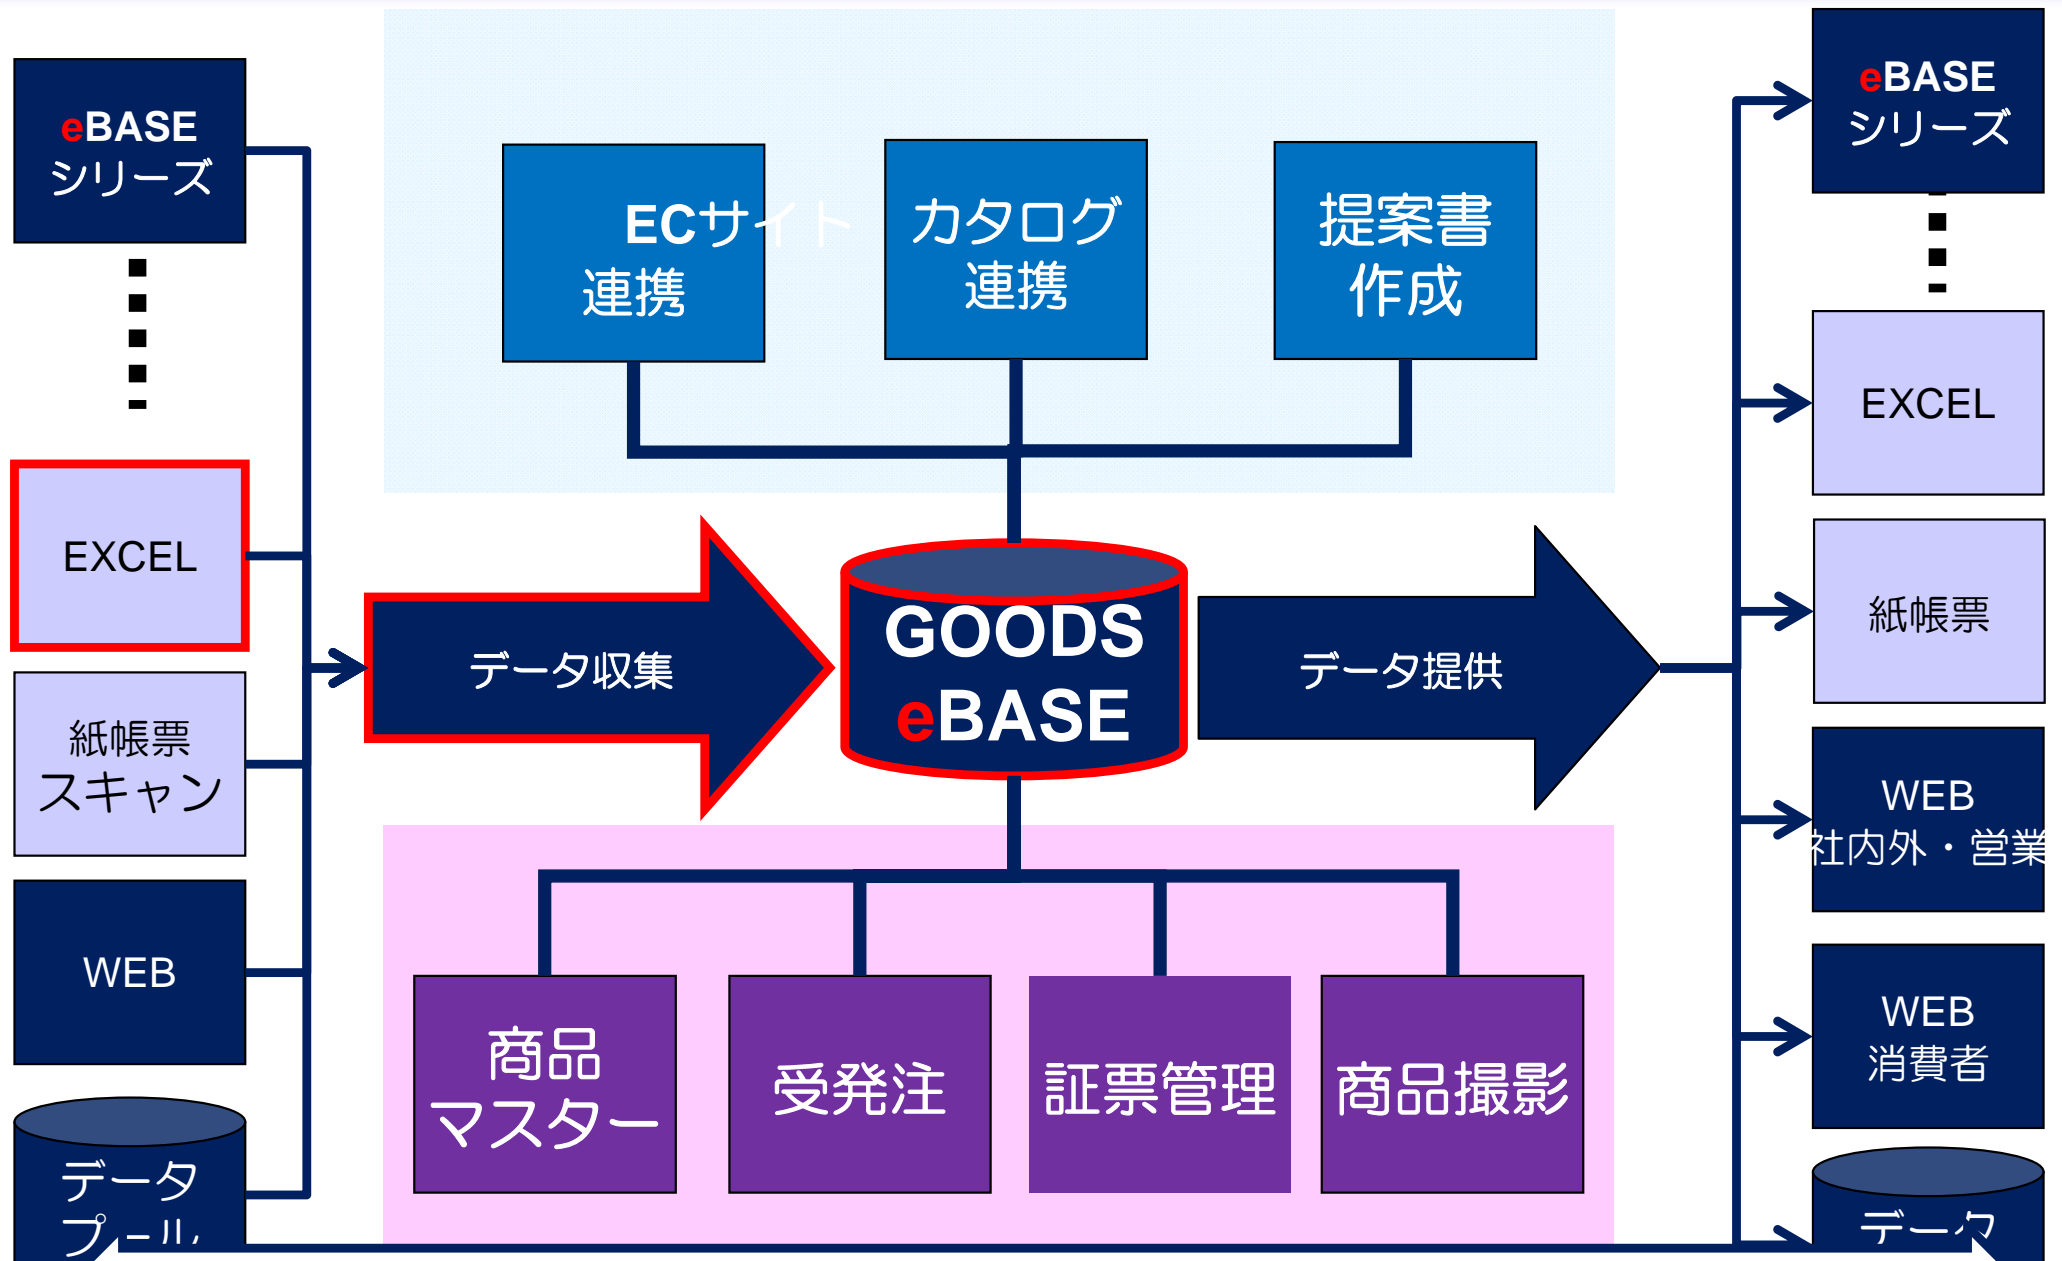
eBASE
シリーズ

EXCEL

紙帳票
スキャン

WEB

データ
プール

ECサイト
連携

カタログ
連携

提案書
作成

データ収集

GOODS
eBASE

データ提供

商品
マスター

受発注

証票管理

商品撮影

eBASE
シリーズ

EXCEL

紙帳票

WEB
社内外・営業

WEB
消費者

データ